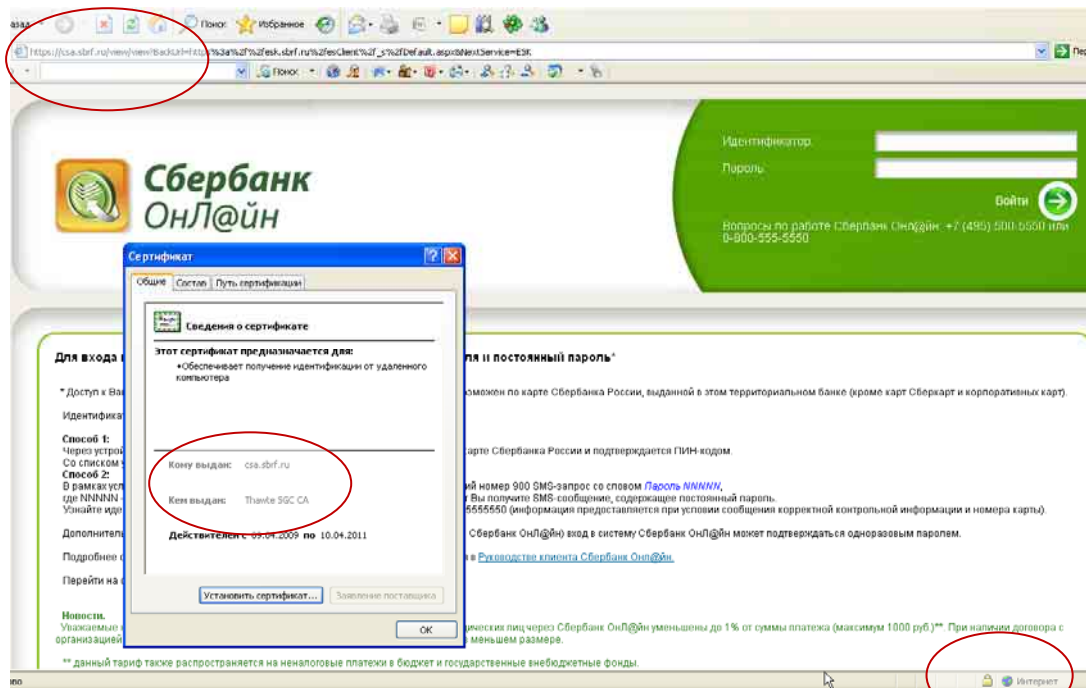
азад Поиск Избранное

https://csa.sbrf.ru/view/view?BackUrl=http%3a%2f%2fesk.sbrf.ru%2fesClient%2f_s%2fDefault.aspx&NextService=ESK

Пер

Поиск

Сбербанк ОнЛ@йн

Идентификатор
Пароль
Войти

Вопросы по работе Сбербанк ОнЛ@йн: +7 (495) 500 5550 или 8-800-555-5550

Сертификат

Общие | Состав | Путь сертификации

Сведения о сертификате

Этот сертификат предназначается для:

•Обеспечивает получение идентификации от удаленного компьютера

Кому выдан: csa.sbrf.ru

Кем выдан: Thawte SGC CA

Действителен с 09.04.2009 по 10.04.2011

Установить сертификат... Заявление поставщика

OK

Для входа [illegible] ля и постоянный пароль*

* Доступ к Ва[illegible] можен по карте Сбербанка России, выданной в этом территориальном банке (кроме карт Сберкарт и корпоративных карт).

Идентифика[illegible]

Способ 1:
Через устрой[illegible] карте Сбербанка России и подтверждается ПИН-кодом.
Со списком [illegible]
Способ 2:
В рамках усл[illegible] ий номер 900 SMS-запрос со словом Пароль NNNNN,
где NNNNN - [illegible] Вы получите SMS-сообщение, содержащее постоянный пароль.
Узнайте иде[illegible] 5555550 (информация предоставляется при условии сообщения корректной контрольной информации и номера карты).

Дополнитель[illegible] Сбербанк ОнЛ@йн) вход в систему Сбербанк ОнЛ@йн может подтверждаться одноразовым паролем.

Подробнее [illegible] в Руководстве клиента Сбербанк ОнЛ@йн.

Перейти на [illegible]

Новости.
Уважаемые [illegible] ических лиц через Сбербанк ОнЛ@йн уменьшены до 1% от суммы платежа (максимум 1000 руб.)**. При наличии договора с организацией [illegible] меньшем размере.

** данный тариф также распространяется на неналоговые платежи в бюджет и государственные внебюджетные фонды.

Интернет